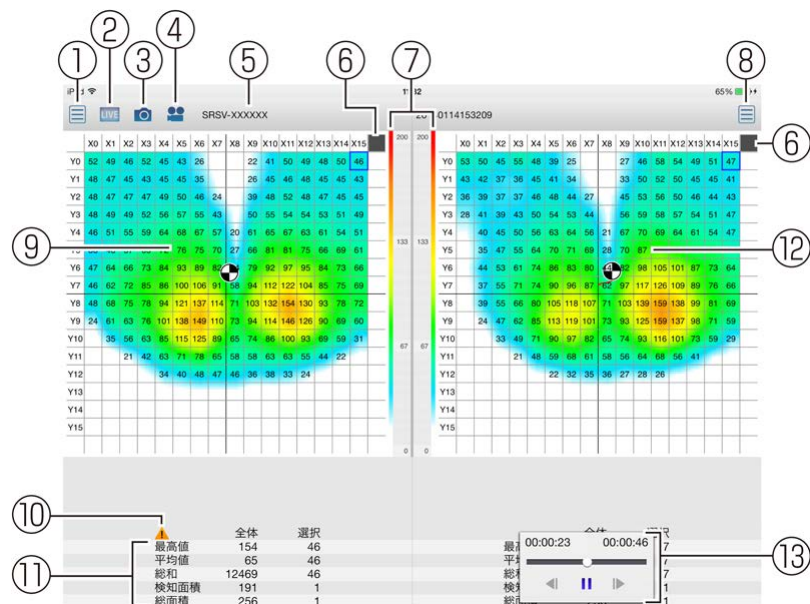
①②③④⑤⑥⑦⑧

iPad 13:32 65%

LIVE

SRSV-XXXXXX

20 0114153209

| | X0 | X1 | X2 | X3 | X4 | X5 | X6 | X7 | X8 | X9 | X10 | X11 | X12 | X13 | X14 | X15 |
|---|---|---|---|---|---|---|---|---|---|---|---|---|---|---|---|---|
| Y0 | 52 | 49 | 46 | 52 | 45 | 43 | 26 | | | 22 | 41 | 50 | 49 | 48 | 50 | 46 |
| Y1 | 48 | 47 | 45 | 43 | 45 | 45 | 35 | | | 26 | 45 | 46 | 48 | 45 | 45 | 43 |
| Y2 | 48 | 47 | 47 | 47 | 49 | 50 | 46 | 24 | | 39 | 48 | 52 | 48 | 47 | 45 | 45 |
| Y3 | 48 | 49 | 49 | 52 | 56 | 57 | 55 | 43 | | 50 | 55 | 54 | 54 | 53 | 51 | 49 |
| Y4 | 46 | 51 | 55 | 59 | 64 | 68 | 67 | 57 | 20 | 61 | 65 | 67 | 63 | 61 | 54 | 51 |
| Y5 | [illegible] | | | | | 76 | 75 | 70 | 27 | 66 | 81 | 81 | 75 | 66 | 69 | 61 |
| Y6 | 47 | 64 | 66 | 73 | 84 | 93 | 89 | 82 | | 79 | 92 | 97 | 95 | 84 | 73 | 66 |
| Y7 | 46 | 62 | 72 | 85 | 86 | 100 | 106 | 91 | 58 | 94 | 112 | 122 | 104 | 85 | 75 | 69 |
| Y8 | 48 | 68 | 75 | 78 | 94 | 121 | 137 | 114 | 71 | 103 | 132 | 154 | 130 | 93 | 78 | 72 |
| Y9 | 24 | 61 | 63 | 76 | 101 | 138 | 149 | 110 | 73 | 94 | 114 | 146 | 126 | 90 | 69 | 60 |
| Y10 | | 35 | 56 | 63 | 85 | 115 | 125 | 89 | 65 | 74 | 86 | 100 | 93 | 69 | 59 | 31 |
| Y11 | | | 21 | 42 | 63 | 71 | 78 | 65 | 58 | 58 | 63 | 63 | 55 | 44 | 22 | |
| Y12 | | | | | 34 | 40 | 48 | 47 | 46 | 36 | 38 | 33 | 24 | | | |
| Y13 | | | | | | | | | | | | | | | | |
| Y14 | | | | | | | | | | | | | | | | |
| Y15 | | | | | | | | | | | | | | | | |

200 200
133 133
67 67
0 0

| | X0 | X1 | X2 | X3 | X4 | X5 | X6 | X7 | X8 | X9 | X10 | X11 | X12 | X13 | X14 | X15 |
|---|---|---|---|---|---|---|---|---|---|---|---|---|---|---|---|---|
| Y0 | 53 | 50 | 45 | 55 | 48 | 39 | 25 | | | 27 | 46 | 58 | 54 | 49 | 51 | 47 |
| Y1 | 43 | 42 | 37 | 36 | 45 | 41 | 34 | | | 33 | 50 | 52 | 50 | 45 | 45 | 41 |
| Y2 | 36 | 39 | 37 | 37 | 46 | 48 | 44 | 27 | | 45 | 53 | 56 | 50 | 46 | 44 | 43 |
| Y3 | 28 | 41 | 39 | 43 | 50 | 54 | 53 | 44 | | 56 | 59 | 58 | 57 | 54 | 51 | 47 |
| Y4 | | 40 | 45 | 50 | 56 | 63 | 64 | 56 | 21 | 67 | 70 | 69 | 64 | 61 | 54 | 47 |
| Y5 | | 35 | 47 | 55 | 64 | 70 | 71 | 69 | 28 | 70 | 87 | | | | | |
| Y6 | | 44 | 53 | 61 | 74 | 86 | 83 | 80 | | 92 | 98 | 105 | 101 | 87 | 73 | 64 |
| Y7 | | 37 | 55 | 71 | 74 | 90 | 96 | 87 | 62 | 97 | 117 | 126 | 109 | 89 | 76 | 66 |
| Y8 | | 39 | 55 | 66 | 80 | 105 | 118 | 107 | 71 | 103 | 139 | 159 | 138 | 99 | 81 | 69 |
| Y9 | | 24 | 47 | 62 | 85 | 113 | 119 | 101 | 73 | 93 | 125 | 159 | 137 | 98 | 71 | 59 |
| Y10 | | | 33 | 49 | 71 | 90 | 97 | 82 | 65 | 74 | 93 | 116 | 101 | 73 | 29 | |
| Y11 | | | | 21 | 48 | 59 | 68 | 61 | 58 | 56 | 64 | 68 | 56 | 41 | | |
| Y12 | | | | | 22 | 32 | 35 | 36 | 27 | 28 | 26 | | | | | |
| Y13 | | | | | | | | | | | | | | | | |
| Y14 | | | | | | | | | | | | | | | | |
| Y15 | | | | | | | | | | | | | | | | |

⑨⑫⑩⑪⑬

| | 全体 | 選択 |
|---|---|---|
| 最高値 | 154 | 46 |
| 平均値 | 65 | 46 |
| 総和 | 12469 | 46 |
| 検知面積 | 191 | 1 |
| 総面積 | 256 | 1 |

全体 選択
最 7
平 7
総 7
検 1
総 1

00:00:23 00:00:46